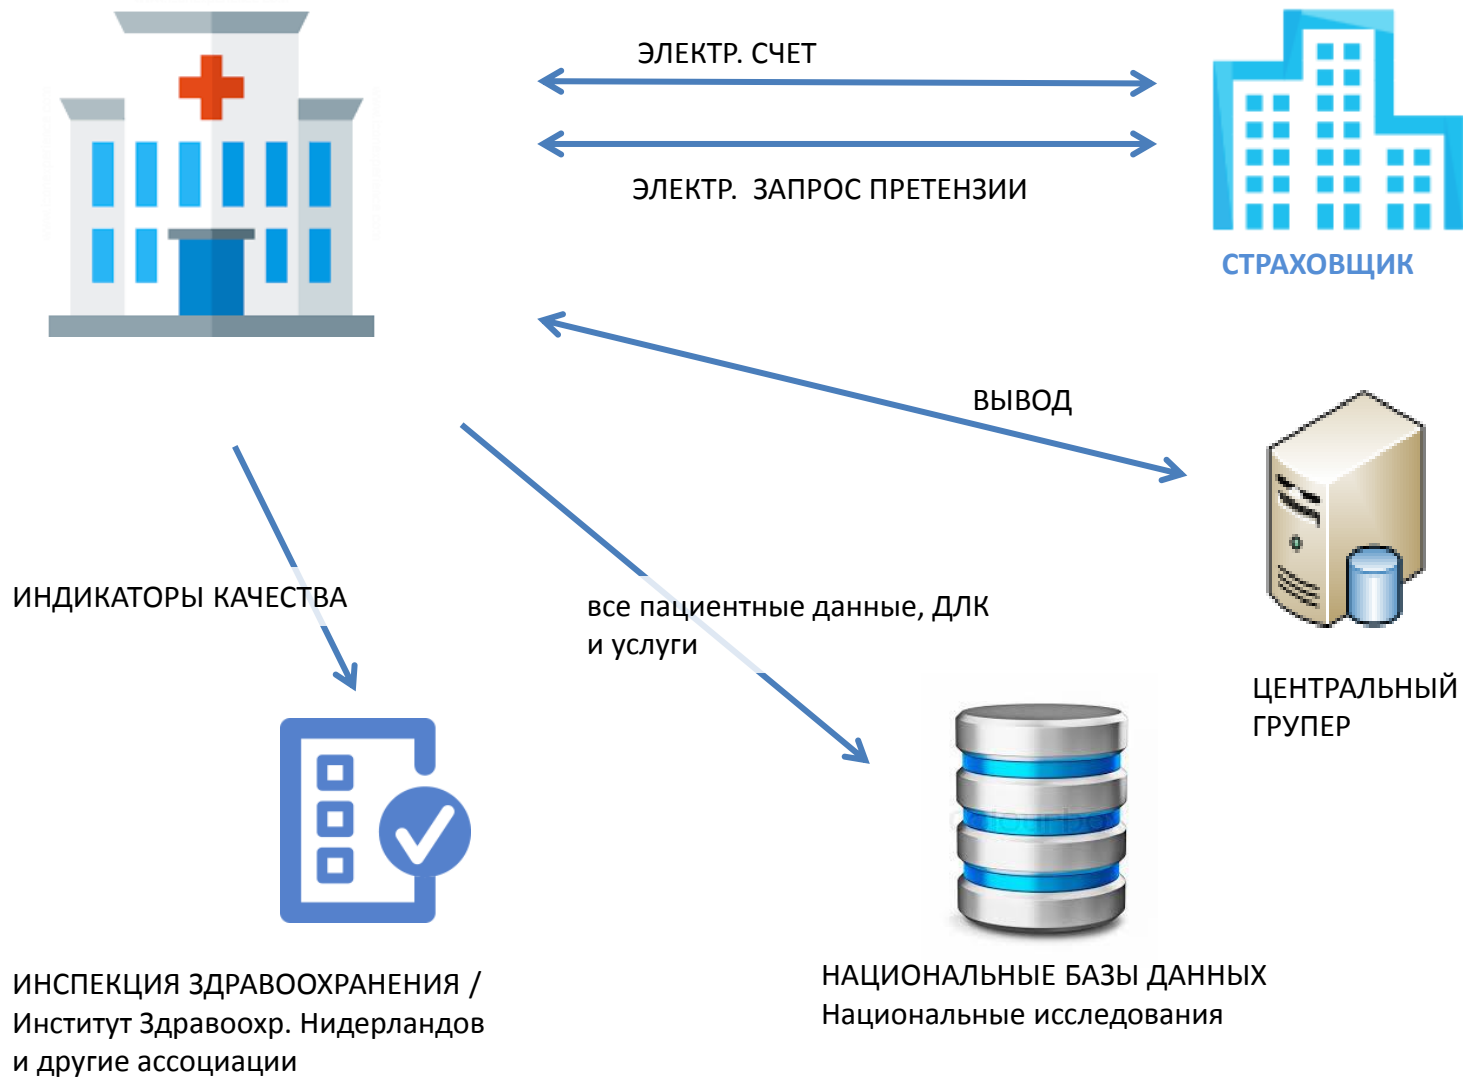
ЭЛЕКТР. СЧЕТ

ЭЛЕКТР. ЗАПРОС ПРЕТЕНЗИИ

СТРАХОВЩИК

ВЫВОД

ИНДИКАТОРЫ КАЧЕСТВА

все пациентные данные, ДЛК и услуги

ЦЕНТРАЛЬНЫЙ ГРУПЕР

ИНСПЕКЦИЯ ЗДРАВООХРАНЕНИЯ / Институт Здравоохр. Нидерландов и другие ассоциации

НАЦИОНАЛЬНЫЕ БАЗЫ ДАННЫХ
Национальные исследования